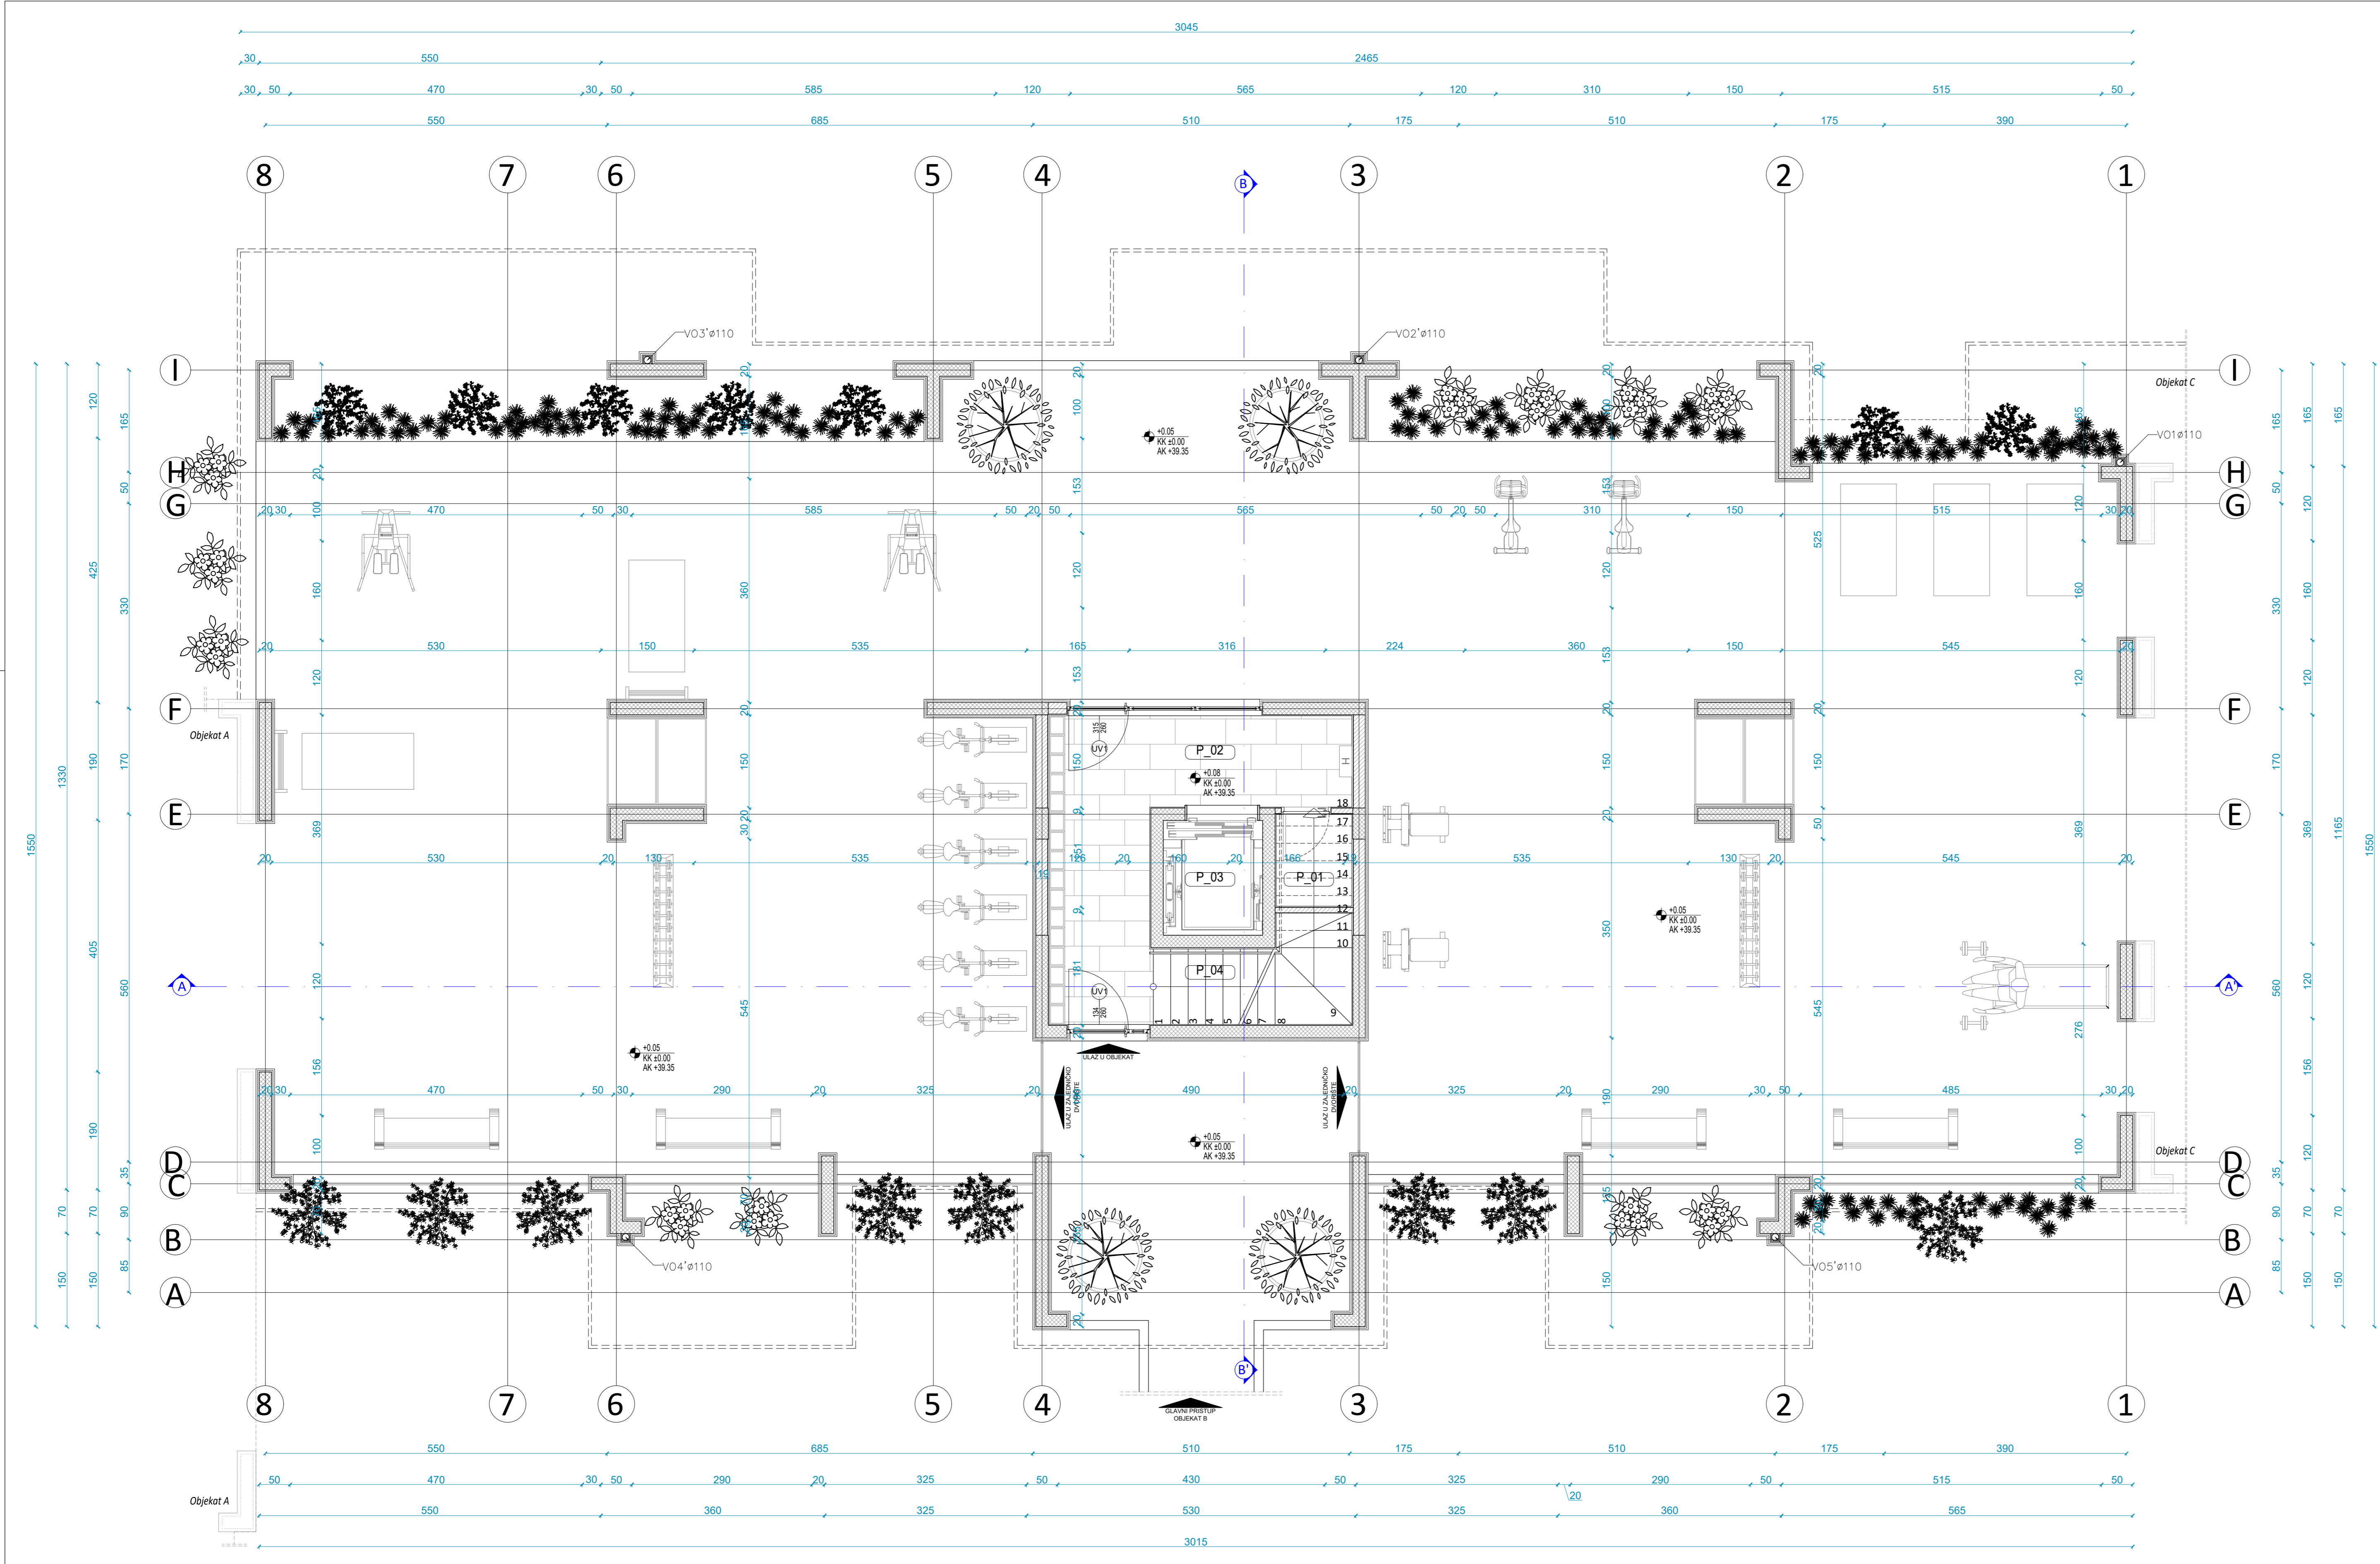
3045
30 550 2465
30 50 470 30 50 585 120 565 120 310 150 515 50
550 685 510 175 510 175 390

8 7 6 5 4 B 3 2 1

VO3'ø110
VO2'ø110
VO1ø110
VO4'ø110
VO5'ø110

Objekat C
Objekat A
Objekat C
Objekat A

I H G F E D C B A

+0.05
KK ±0.00
AK +39.35

+0.08
KK ±0.00
AK +39.35

P_02
P_03
P_01
P_04
UV1

18 17 16 15 14 13 12 11 10 9
1 2 3 4 5 6 7 8

ULAZ U OBJEKAT
ULAZ U ZAJEDNIČKO DVORIŠTE
GLAVNI PRISTUP OBJEKAT B

20 30 470 50 30 585 50 20 50 565 50 20 50 310 150 515 120 30 20
20 530 150 535 165 316 224 360 150 545 20
20 530 20 130 535 126 20 160 20 166 535 130 20 545 20
20 30 470 50 30 290 20 325 20 490 20 325 20 290 30 50 485 30 20

1550 1330 120 425 405 190 70 150 165 50 330 170 560 35 70 90 85 150
165 50 120 330 120 170 369 560 120 35 90 85 150 165 1165 1550 70 150

8 7 6 5 4 B' 3 2 1

550 685 510 175 510 175 390
50 470 30 50 290 20 325 50 430 50 325 290 50 515 50
20
550 360 325 530 325 360 565
3015